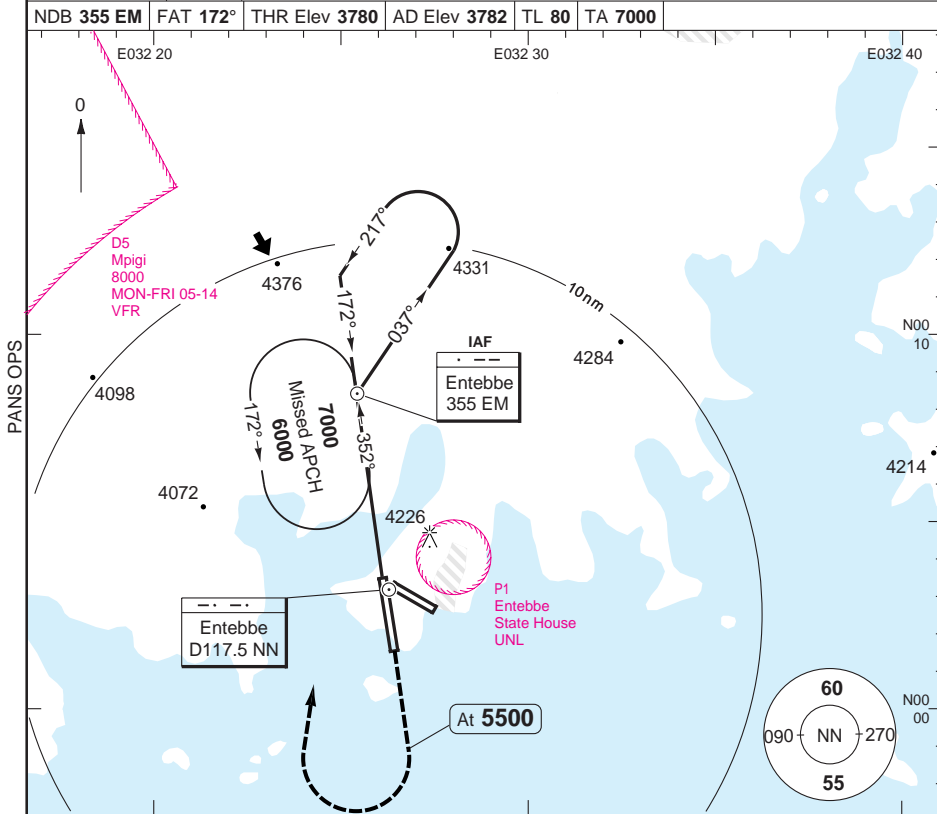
| NDB **355 EM** | FAT **172°** | THR Elev **3780** | AD Elev **3782** | TL **80** | TA **7000** |
|---|---|---|---|---|---|

E032 20

E032 30

E032 40

0

D5
Mpigi
8000
MON-FRI 05-14
VFR

4376

217°

4331

10nm

172°

037°

N00
10

PANS OPS

IAF

Entebbe
355 EM

4284

4098

7000
Missed APCH
6000

172°

352°

4214

4072

4226

P1
Entebbe
State House
UNL

Entebbe
D117.5 NN

60

N00
00

090

NN

270

At **5500**

55